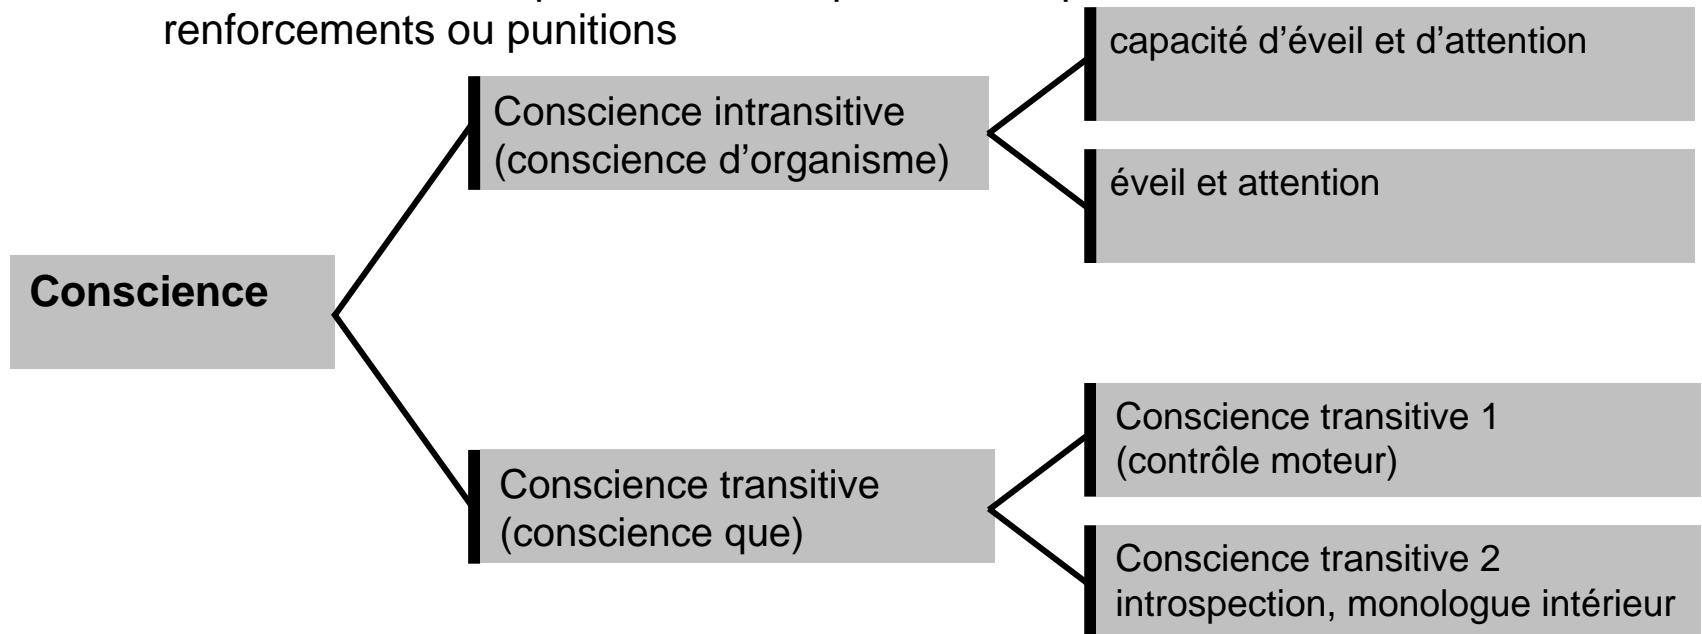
renforcements ou punitions

Conscience

Conscience intransitive (conscience d'organisme)

capacité d'éveil et d'attention

éveil et attention

Conscience transitive (conscience que)

Conscience transitive 1 (contrôle moteur)

Conscience transitive 2 introspection, monologue intérieur